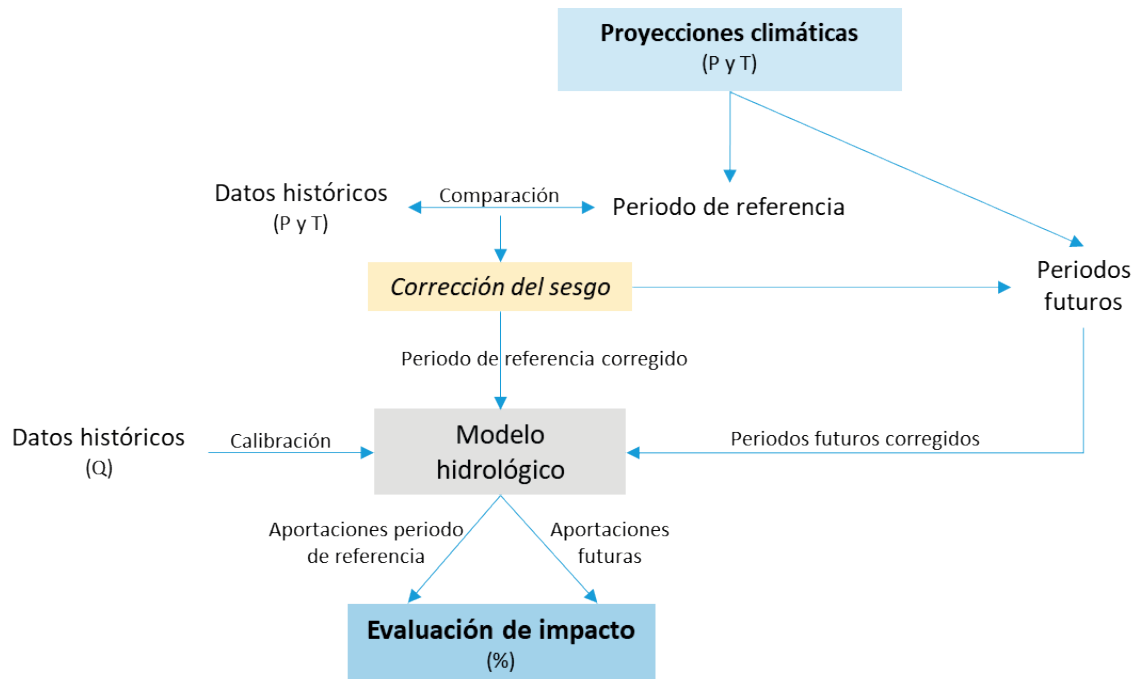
Proyecciones climáticas
(P y T)

Datos históricos
(P y T)

Comparación

Periodo de referencia

Corrección del sesgo

Periodos futuros

Periodo de referencia corregido

Datos históricos
(Q)

Calibración

Modelo hidrológico

Periodos futuros corregidos

Aportaciones periodo de referencia

Aportaciones futuras

Evaluación de impacto
(%)